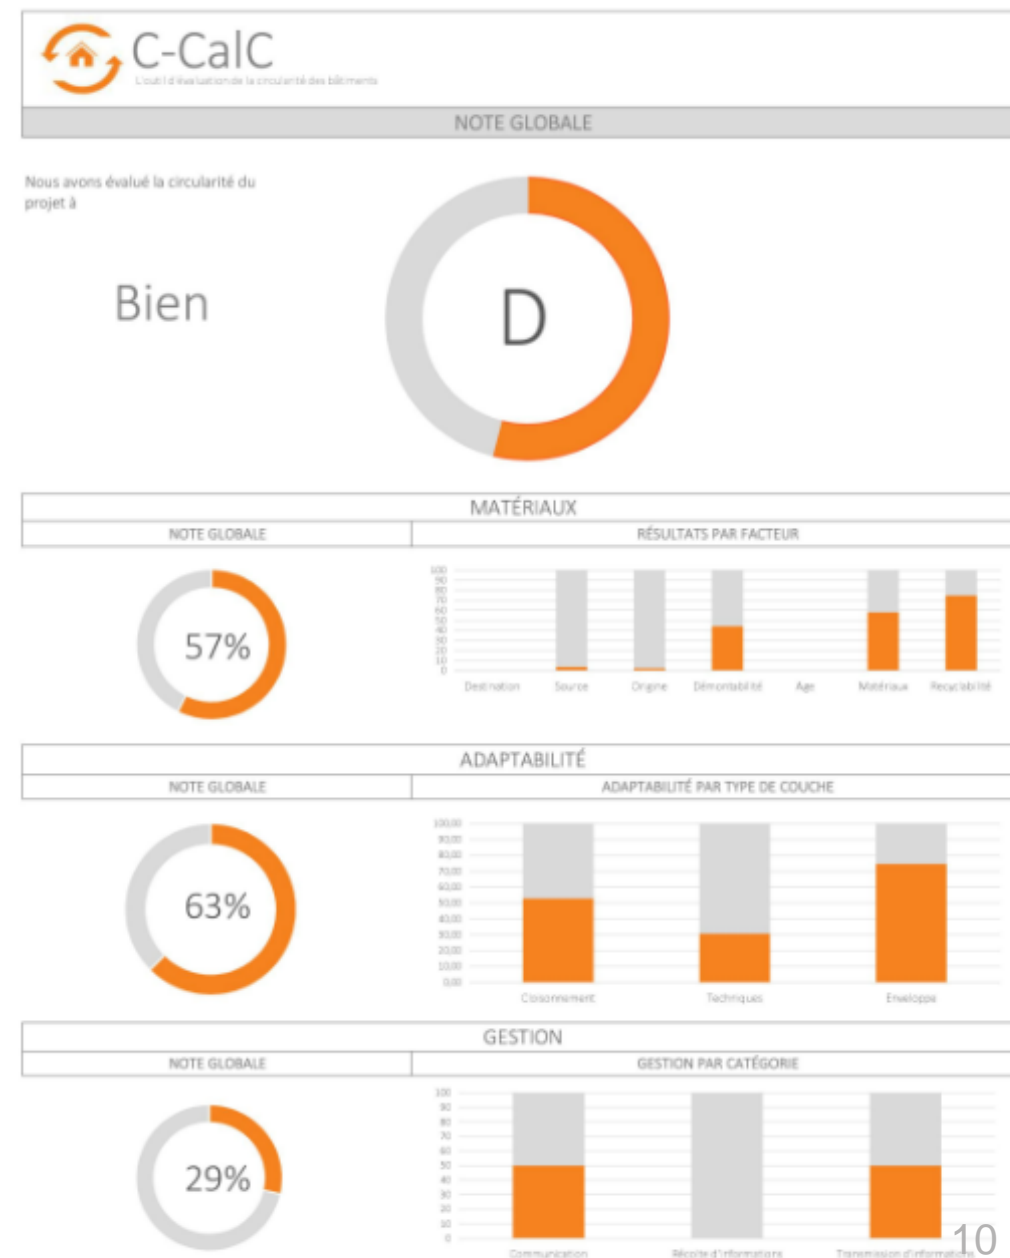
C-CalC
L'outil d'évaluation de la circularité des bâtiments

NOTE GLOBALE

Nous avons évalué la circularité du projet à

Bien

D

MATÉRIAUX

NOTE GLOBALE

RÉSULTATS PAR FACTEUR

57%

100
90
80
70
60
50
40
30
20
10
0

Destination
Source
Origine
Démontabilité
Age
Matériaux
Recyclabilité

ADAPTABILITÉ

NOTE GLOBALE

ADAPTABILITÉ PAR TYPE DE COUCHE

63%

100,00
90,00
80,00
70,00
60,00
50,00
40,00
30,00
20,00
10,00
0,00

Cloisonnement
Techniques
Enveloppe

GESTION

NOTE GLOBALE

GESTION PAR CATÉGORIE

29%

100
90
80
70
60
50
40
30
20
10
0

Communication
Récolte d'informations
Transmission d'informations

10